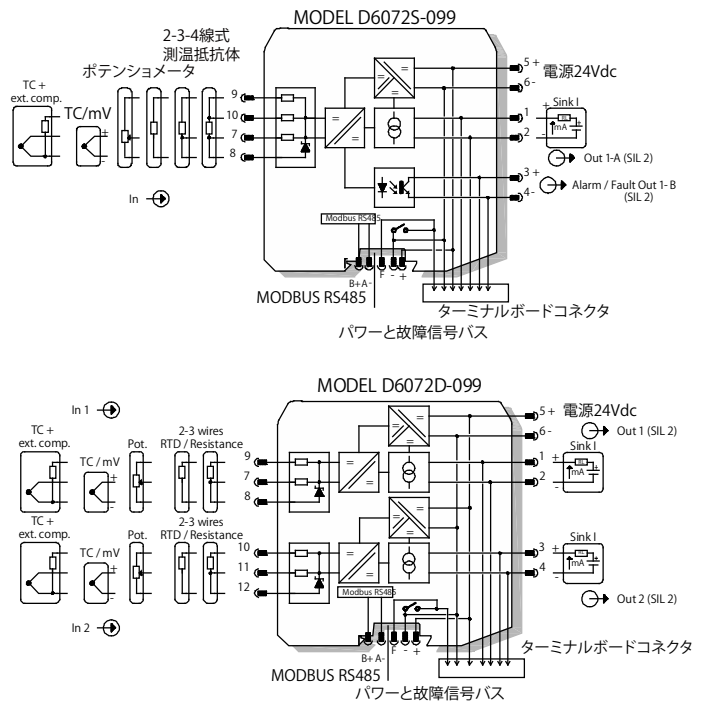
MODEL D6072S-099

2-3-4線式
測温抵抗体
ポテンショメータ

TC +
ext. comp.

TC/mV

In

9
10
7
8

5 +
6 -
電源24Vdc

1 +
2 -
Sink I
mA

Out 1-A (SIL 2)

3 +
4 -
Alarm / Fault Out 1- B
(SIL 2)

Modbus RS485

B+ A- F - +

MODBUS RS485

ターミナルボードコネクタ

パワーと故障信号バス

MODEL D6072D-099

In 1

TC +
ext. comp.

TC / mV

Pot.

2-3 wires
RTD / Resistance

9
7
8

5 +
6 -
電源24Vdc

Out 1 (SIL 2)

1 +
2 -
Sink I
mA

TC +
ext. comp.

TC / mV

Pot.

2-3 wires
RTD / Resistance

10
11
12

3 +
4 -
Sink I
mA

Out 2 (SIL 2)

In 2

Modbus RS485

B+ A- F - +

MODBUS RS485

ターミナルボードコネクタ

パワーと故障信号バス